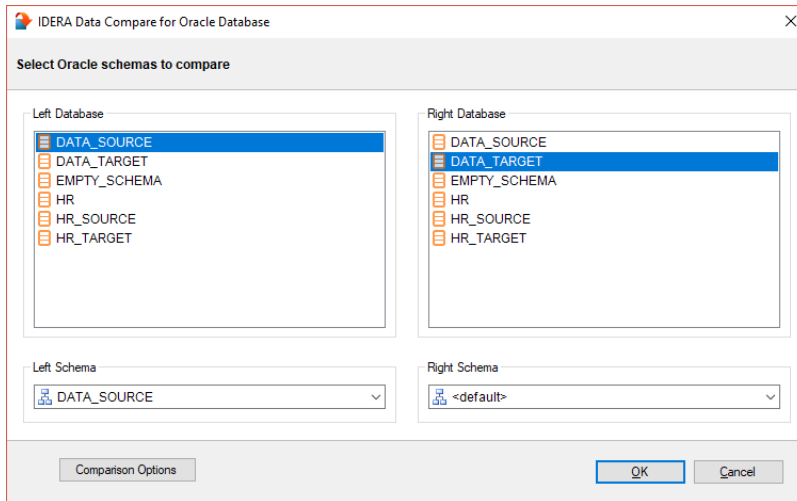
IDERA Data Compare for Oracle Database

Select Oracle schemas to compare

Left Database
DATA_SOURCE
DATA_TARGET
EMPTY_SCHEMA
HR
HR_SOURCE
HR_TARGET

Right Database
DATA_SOURCE
DATA_TARGET
EMPTY_SCHEMA
HR
HR_SOURCE
HR_TARGET

Left Schema
DATA_SOURCE

Right Schema
<default>

Comparison Options

OK

Cancel